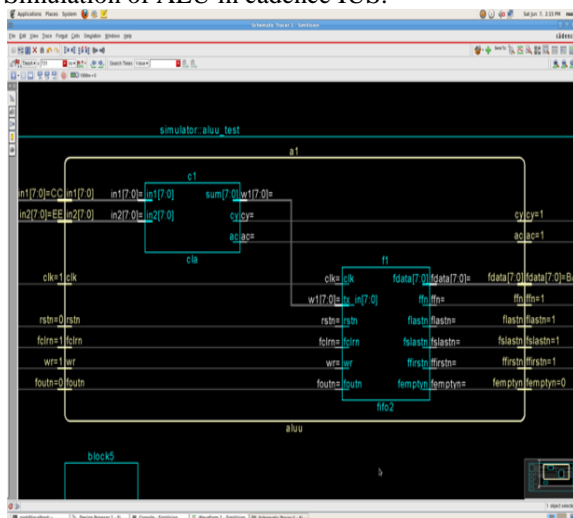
Simulation of ALU in cadence IUS.

Applications Places System
Schematic Tracer 1 - SimVision
Sat Jun 7, 2:15 PM
File Edit View Trace Format Cells Simulation Windows Help
cādence
Search Times Value

simulator::aluu_test
a1
c1
in1[7:0]=CC in1[7:0]
in2[7:0]=EE in2[7:0]
in1[7:0]= in1[7:0]
in2[7:0]= in2[7:0]
sum[7:0] w1[7:0]=
cy cy=
ac ac=
cla
cy cy=1
ac ac=1
f1
clk=1 clk
clk= clk
w1[7:0]= tx_in[7:0]
fdata[7:0] fdata[7:0]=
fdata[7:0] fdata[7:0]=B
ffn ffn=
ffn ffn=1
rstn=0 rstn
rstn= rstn
flastn flastn=
flastn flastn=1
fclrn=1 fclrn
fclrn= fclrn
fslastn fslastn=
fslastn fslastn=1
wr=1 wr
wr= wr
ffirstn ffirstn=
ffirstn ffirstn=1
foutn=0 foutn
foutn= foutn
femptyn femptyn=
femptyn femptyn=0
fifo2
aluu
block5
1 object selected